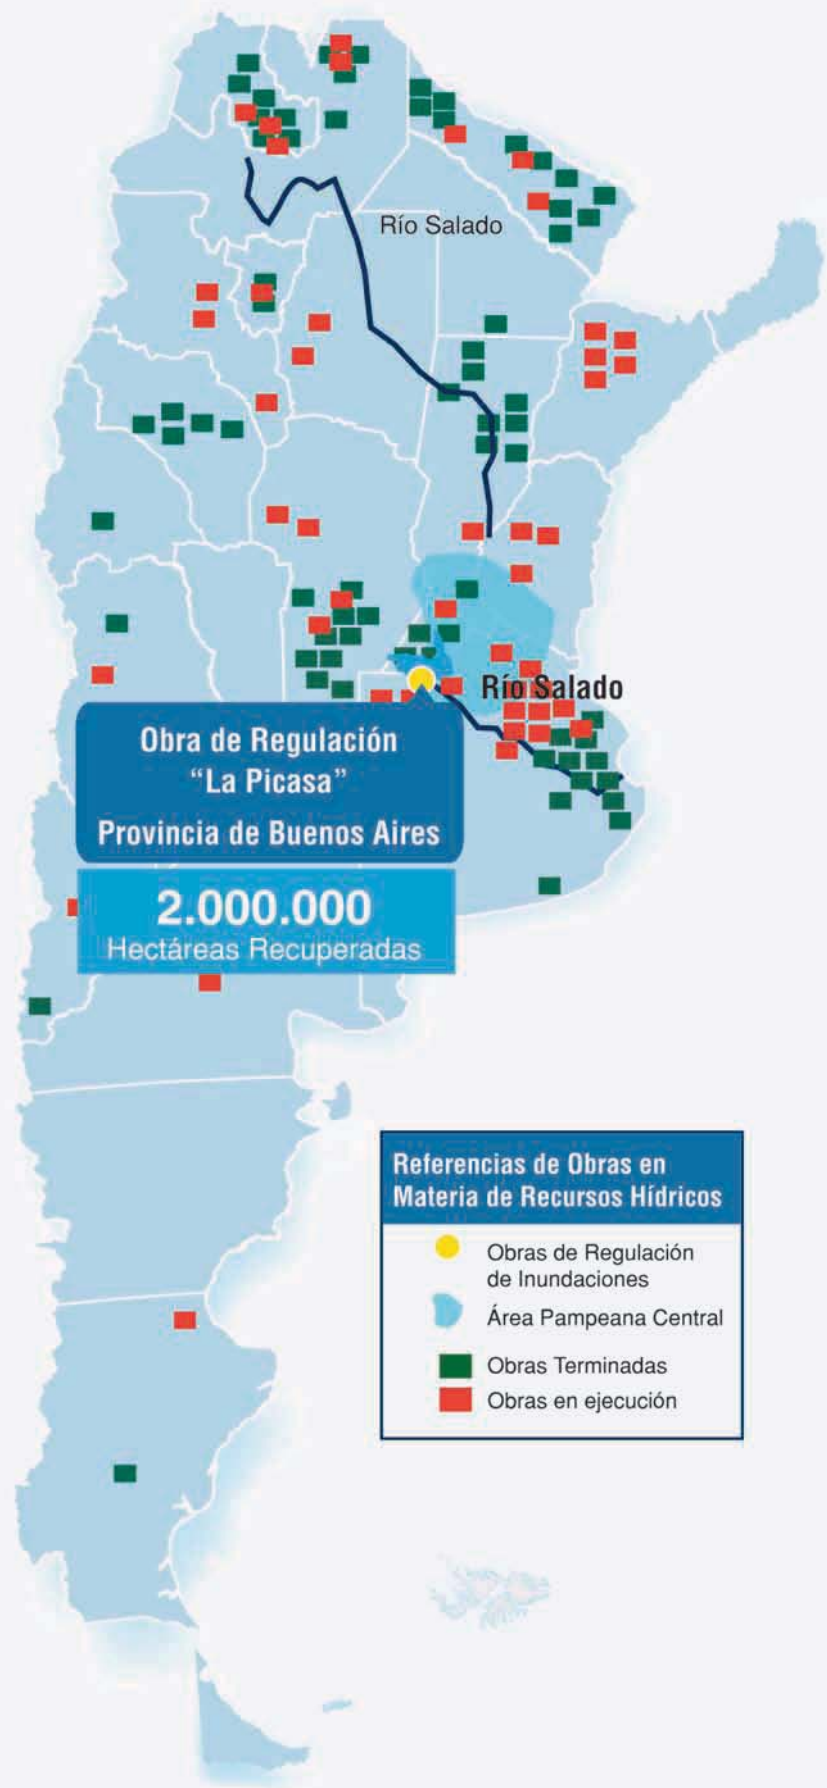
Río Salado

Río Salado

Obra de Regulación "La Picasa" Provincia de Buenos Aires

2.000.000
Hectáreas Recuperadas

Referencias de Obras en Materia de Recursos Hídricos

Obras de Regulación de Inundaciones

Área Pampeana Central

Obras Terminadas

Obras en ejecución